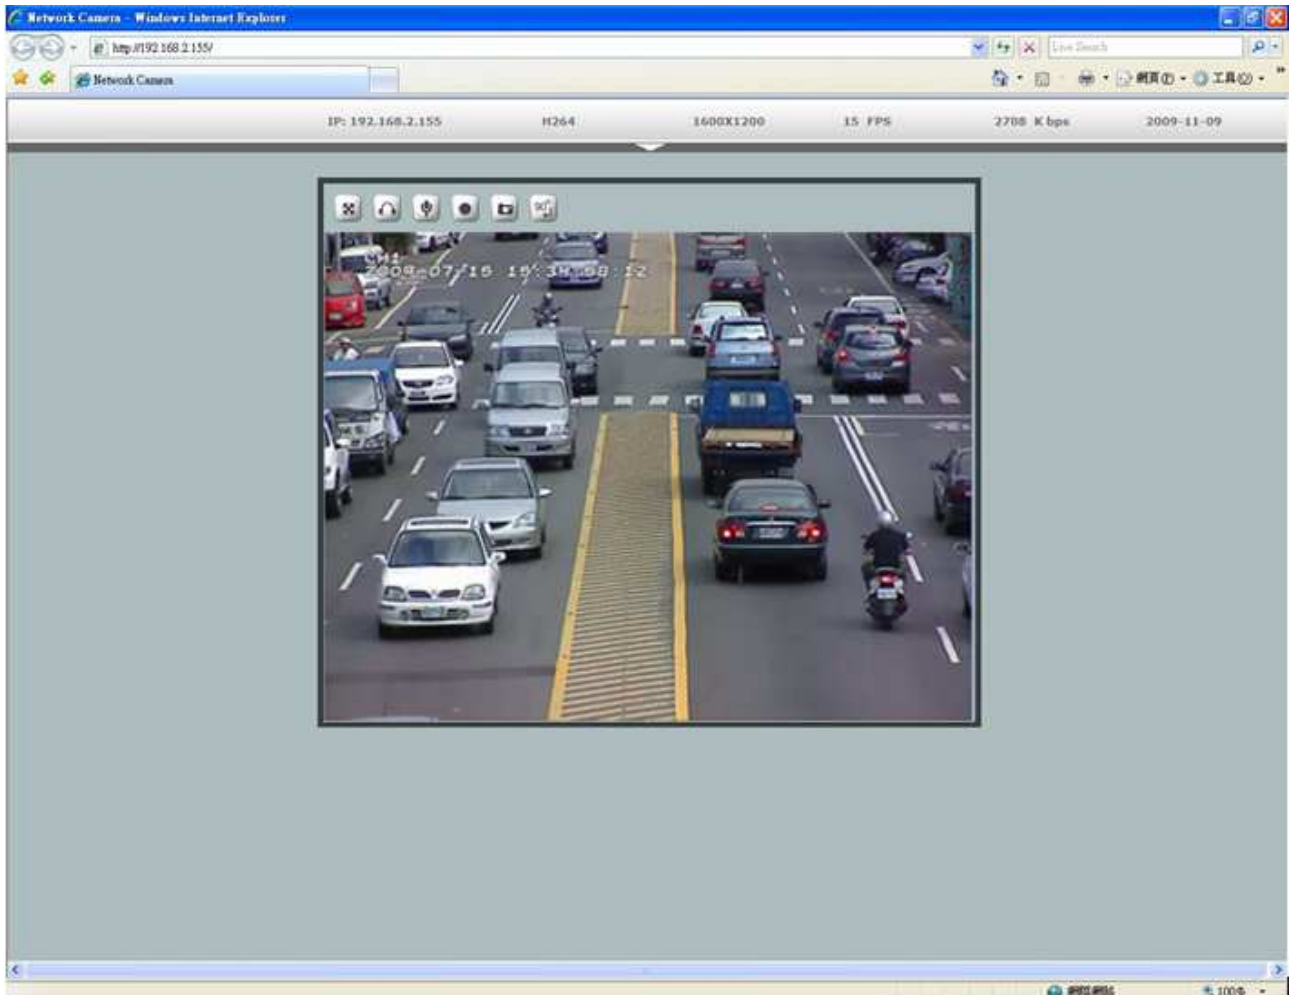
Network Camera - Windows Internet Explorer

http://192.168.2.155/

Live Search

Network Camera

網頁(P) 工具(O)

IP: 192.168.2.155 H264 1600X1200 15 FPS 2708 K bps 2009-11-09

CH1
2009-07-15 15:34:58:12

網際網路 100%